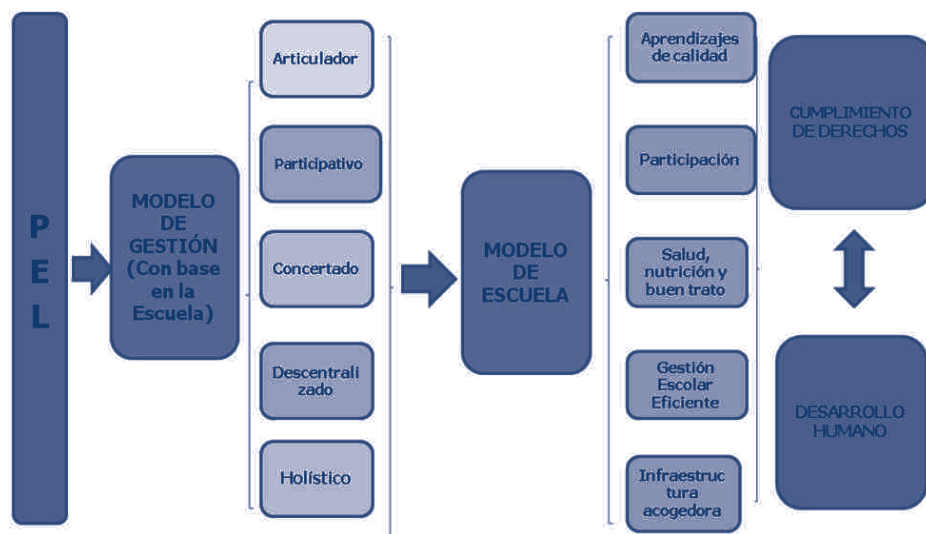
P E L

MODELO DE GESTIÓN (Con base en la Escuela)

Articulador

Participativo

Concertado

Descentralizado

Holístico

MODELO DE ESCUELA

Aprendizajes de calidad

Participación

Salud, nutrición y buen trato

Gestión Escolar Eficiente

Infraestructura acogedora

CUMPLIMIENTO DE DERECHOS

DESARROLLO HUMANO